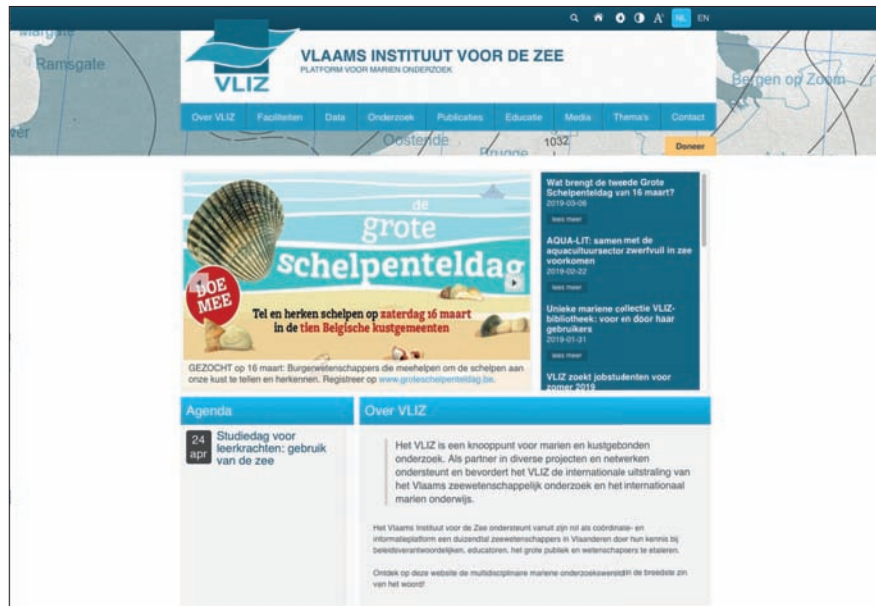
NL EN

Margate

Ramsgate

VLIZ

VLAAMS INSTITUUT VOOR DE ZEE
PLATFORM VOOR MARIEN ONDERZOEK

Bergen op Zoom

Over VLIZ Faciliteiten Data Onderzoek Publicaties Educatie Media Thema's Contact

Oostende Brugge 1032

Doneer

de grote Schelpenteldag

DOE MEE

Tel en herken schelpen op zaterdag 16 maart in de tien Belgische kustgemeenten

GEZOCHT op 16 maart: Burgerwetenschappers die meehelpen om de schelpen aan onze kust te tellen en herkennen. Registreer op www.groteschelpenteldag.be.

Wat brengt de tweede Grote Schelpenteldag van 16 maart?
2019-03-06
lees meer

AQUA-LIT: samen met de aquacultuursector zwerfvuil in zee voorkomen
2019-02-22
lees meer

Unieke mariene collectie VLIZ-bibliotheek: voor en door haar gebruikers
2019-01-31
lees meer

VLIZ zoekt jobstudenten voor zomer 2019

Agenda

24 apr Studiedag voor leerkrachten: gebruik van de zee

Over VLIZ

Het VLIZ is een knooppunt voor marien en kustgebonden onderzoek. Als partner in diverse projecten en netwerken ondersteunt en bevordert het VLIZ de internationale uitstraling van het Vlaams zeewetenschappelijk onderzoek en het internationaal marien onderwijs.

Het Vlaams Instituut voor de Zee ondersteunt vanuit zijn rol als coördinatie- en informatieplatform een duizendtal zeewetenschappers in Vlaanderen door hun kennis bij beleidsverantwoordelijken, educatoren, het grote publiek en wetenschappers te etaleren.

Ontdek op deze website de multidisciplinaire mariene onderzoekswereld in de breedste zin van het woord!